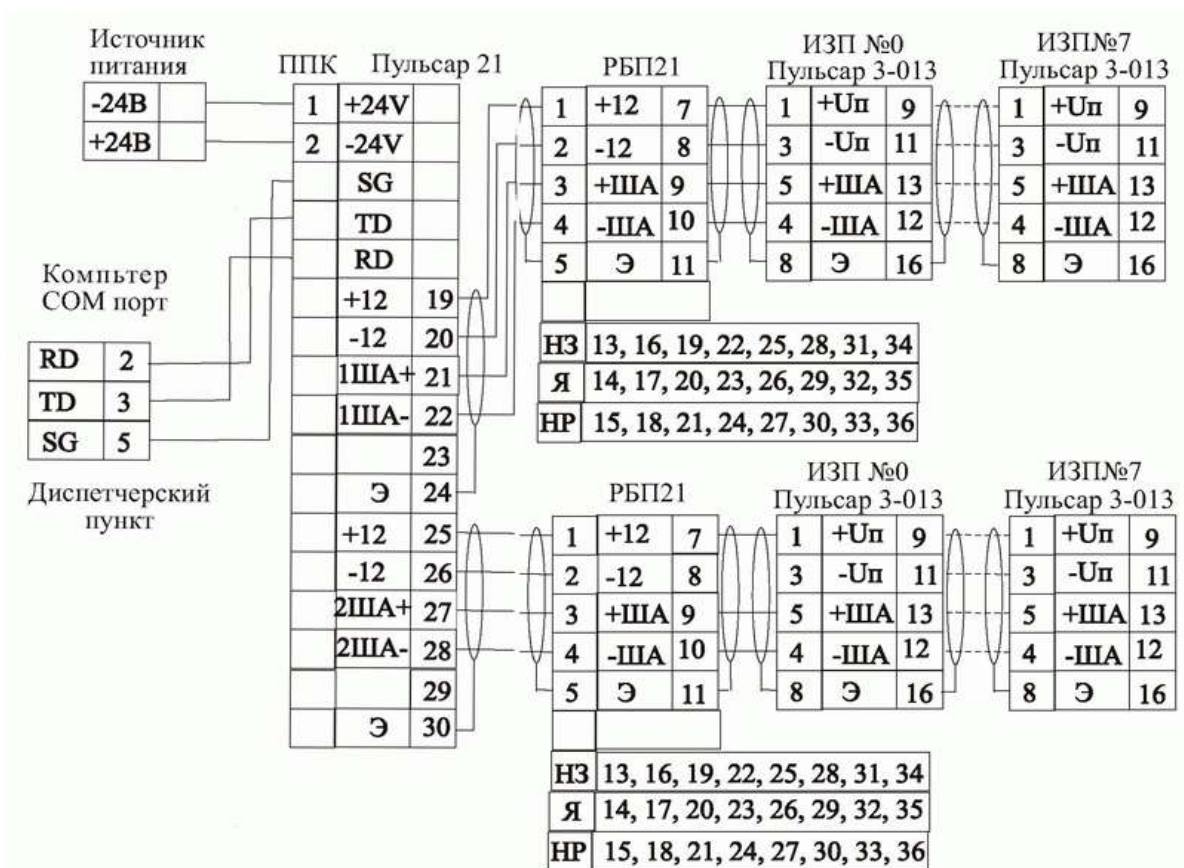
Источник питания

| -24В | |
|---|---|
| +24В | |

ППК Пульсар 21

| 1 | +24V | |
|---|---|---|
| 2 | -24V | |
| | SG | |
| | TD | |
| | RD | |
| | +12 | 19 |
| | -12 | 20 |
| | 1ША+ | 21 |
| | 1ША- | 22 |
| | | 23 |
| | Э | 24 |
| | +12 | 25 |
| | -12 | 26 |
| | 2ША+ | 27 |
| | 2ША- | 28 |
| | | 29 |
| | Э | 30 |

Компьтер COM порт

| RD | 2 |
|---|---|
| TD | 3 |
| SG | 5 |

Диспетчерский пункт

РБП21

| 1 | +12 | 7 |
|---|---|---|
| 2 | -12 | 8 |
| 3 | +ША | 9 |
| 4 | -ША | 10 |
| 5 | Э | 11 |

| НЗ | 13, 16, 19, 22, 25, 28, 31, 34 |
|---|---|
| Я | 14, 17, 20, 23, 26, 29, 32, 35 |
| НР | 15, 18, 21, 24, 27, 30, 33, 36 |

ИЗП №0 Пульсар 3-013

| 1 | +Uп | 9 |
|---|---|---|
| 3 | -Uп | 11 |
| 5 | +ША | 13 |
| 4 | -ША | 12 |
| 8 | Э | 16 |

ИЗП№7 Пульсар 3-013

| 1 | +Uп | 9 |
|---|---|---|
| 3 | -Uп | 11 |
| 5 | +ША | 13 |
| 4 | -ША | 12 |
| 8 | Э | 16 |

РБП21

| 1 | +12 | 7 |
|---|---|---|
| 2 | -12 | 8 |
| 3 | +ША | 9 |
| 4 | -ША | 10 |
| 5 | Э | 11 |

| НЗ | 13, 16, 19, 22, 25, 28, 31, 34 |
|---|---|
| Я | 14, 17, 20, 23, 26, 29, 32, 35 |
| НР | 15, 18, 21, 24, 27, 30, 33, 36 |

ИЗП №0 Пульсар 3-013

| 1 | +Uп | 9 |
|---|---|---|
| 3 | -Uп | 11 |
| 5 | +ША | 13 |
| 4 | -ША | 12 |
| 8 | Э | 16 |

ИЗП№7 Пульсар 3-013

| 1 | +Uп | 9 |
|---|---|---|
| 3 | -Uп | 11 |
| 5 | +ША | 13 |
| 4 | -ША | 12 |
| 8 | Э | 16 |